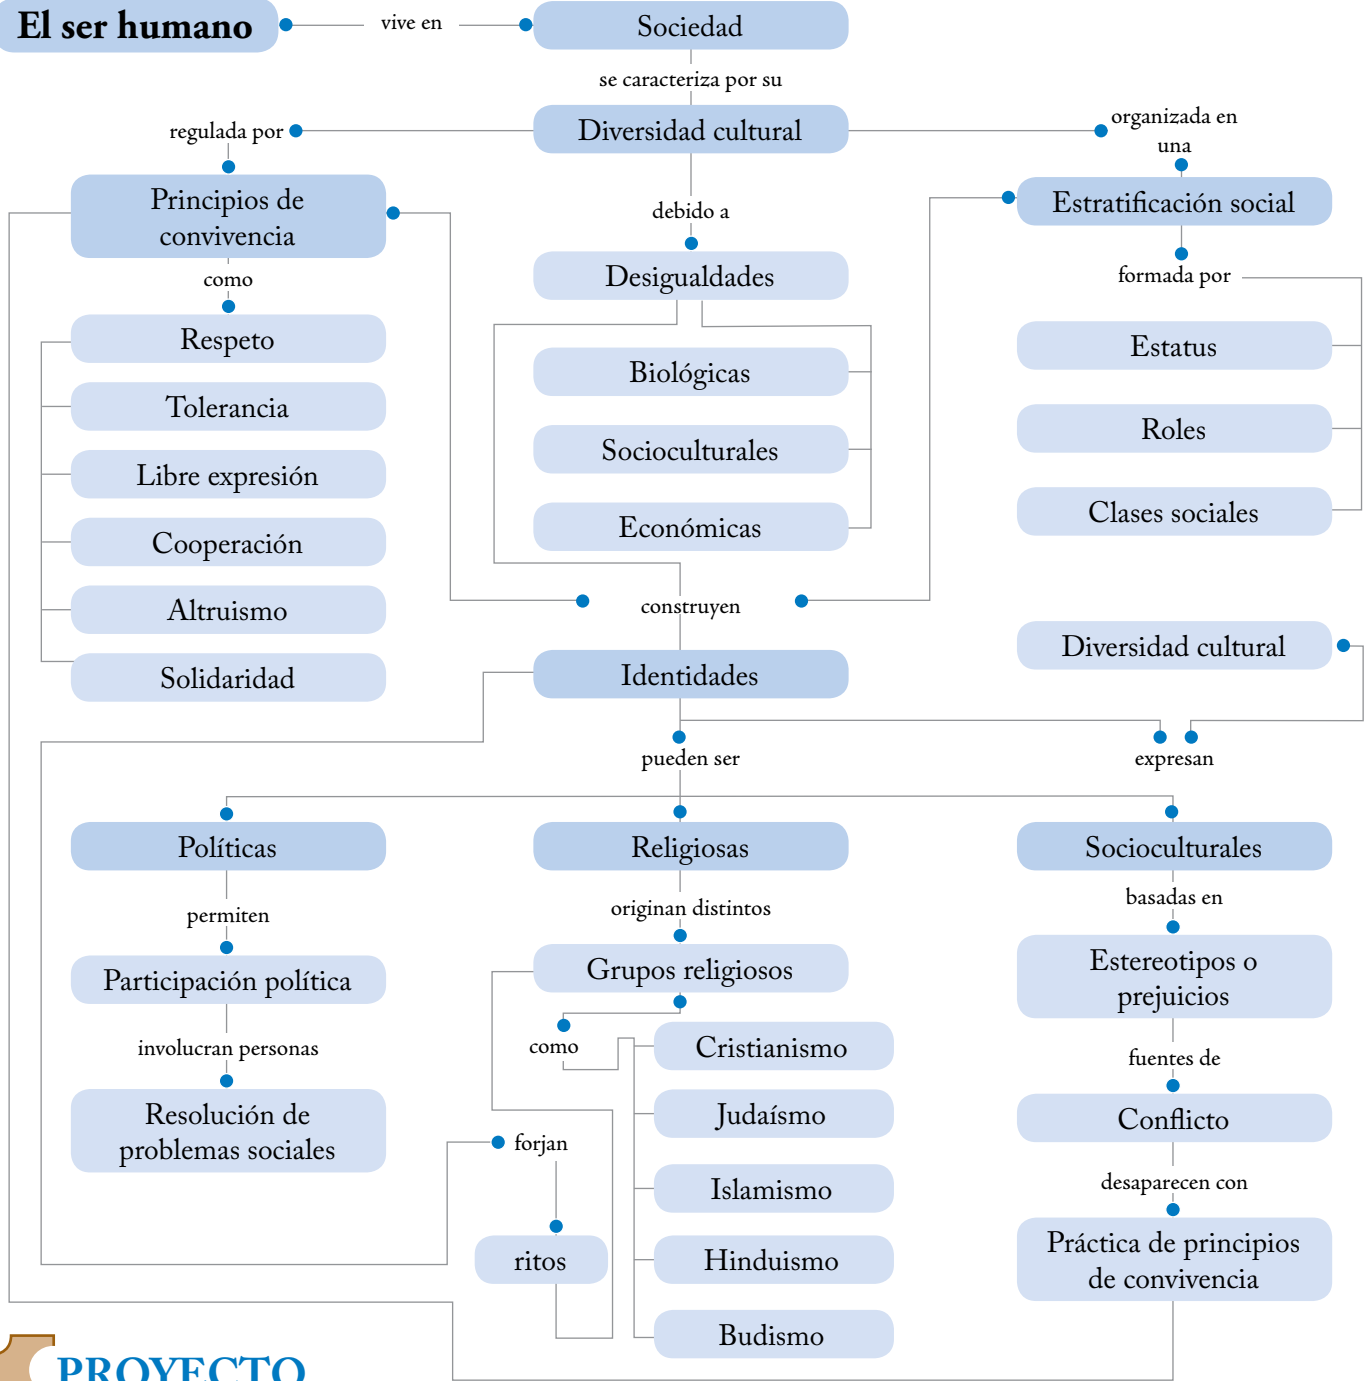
El ser humano

vive en

Sociedad

se caracteriza por su

regulada por

Diversidad cultural

organizada en una

Principios de convivencia

debido a

Estratificación social

como

Desigualdades

formada por

Respeto

Biológicas

Estatus

Tolerancia

Socioculturales

Roles

Libre expresión

Económicas

Clases sociales

Cooperación

Altruismo

construyen

Diversidad cultural

Solidaridad

Identidades

pueden ser

expresan

Políticas

Religiosas

Socioculturales

permiten

originan distintos

basadas en

Participación política

Grupos religiosos

Estereotipos o prejuicios

involucran personas

como

Cristianismo

fuentes de

Resolución de problemas sociales

Judaísmo

Conflicto

forjan

Islamismo

desaparecen con

ritos

Hinduismo

Práctica de principios de convivencia

Budismo

PROYECTO